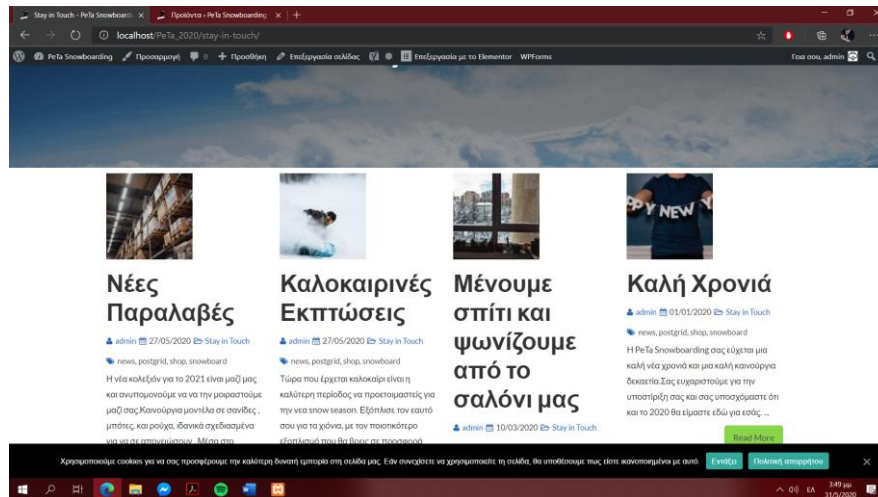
Stay in Touch - PeTa Snowboard ×
Προϊόντα › PeTa Snowboarding ×
+
localhost/PeTa_2020/stay-in-touch/
PeTa Snowboarding
Προσαρμογή
0
Προσθήκη
Επεξεργασία σελίδας
Επεξεργασία με το Elementor
WPForms
Γεια σου, admin

Νέες Παραλαβές
admin 27/05/2020 Stay in Touch
news, postgrid, shop, snowboard
Η νέα κολεξιόν για το 2021 είναι μαζί μας και ανυπομονούμε να να την μοιραστούμε μαζί σας.Καινούργια μοντέλα σε σανίδες , μπότες, και ρούχα, ιδανικά σχεδιασμένα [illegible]

Καλοκαιρινές Εκπτώσεις
admin 27/05/2020 Stay in Touch
news, postgrid, shop, snowboard
Τώρα που έρχεται καλοκαίρι είναι η καλύτερη περίοδος να προετοιμαστείς για την νεα snow season. Εξόπλισε τον εαυτό σου για τα χιόνια, με τον ποιοτικότερο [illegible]

Μένουμε σπίτι και ψωνίζουμε από το σαλόνι μας
admin 10/03/2020 Stay in Touch

Καλή Χρονιά
admin 01/01/2020 Stay in Touch
news, postgrid, shop, snowboard
Η PeTa Snowboarding σας εύχεται μια καλή νέα χρονιά και μια καλή καινούργια δεκαετία.Σας ευχαριστούμε για την υποστήριξη σας και σας υποσχόμαστε ότι και το 2020 θα είμαστε εδώ για εσάς. ...
Read More

Χρησιμοποιούμε cookies για να σας προσφέρουμε την καλύτερη δυνατή εμπειρία στη σελίδα μας. Εάν συνεχίσετε να χρησιμοποιείτε τη σελίδα, θα υποθέσουμε πως είστε ικανοποιημένοι με αυτό.
Εντάξει
Πολιτική απορρήτου
×
ΕΛ
3:49 μμ
31/5/2020